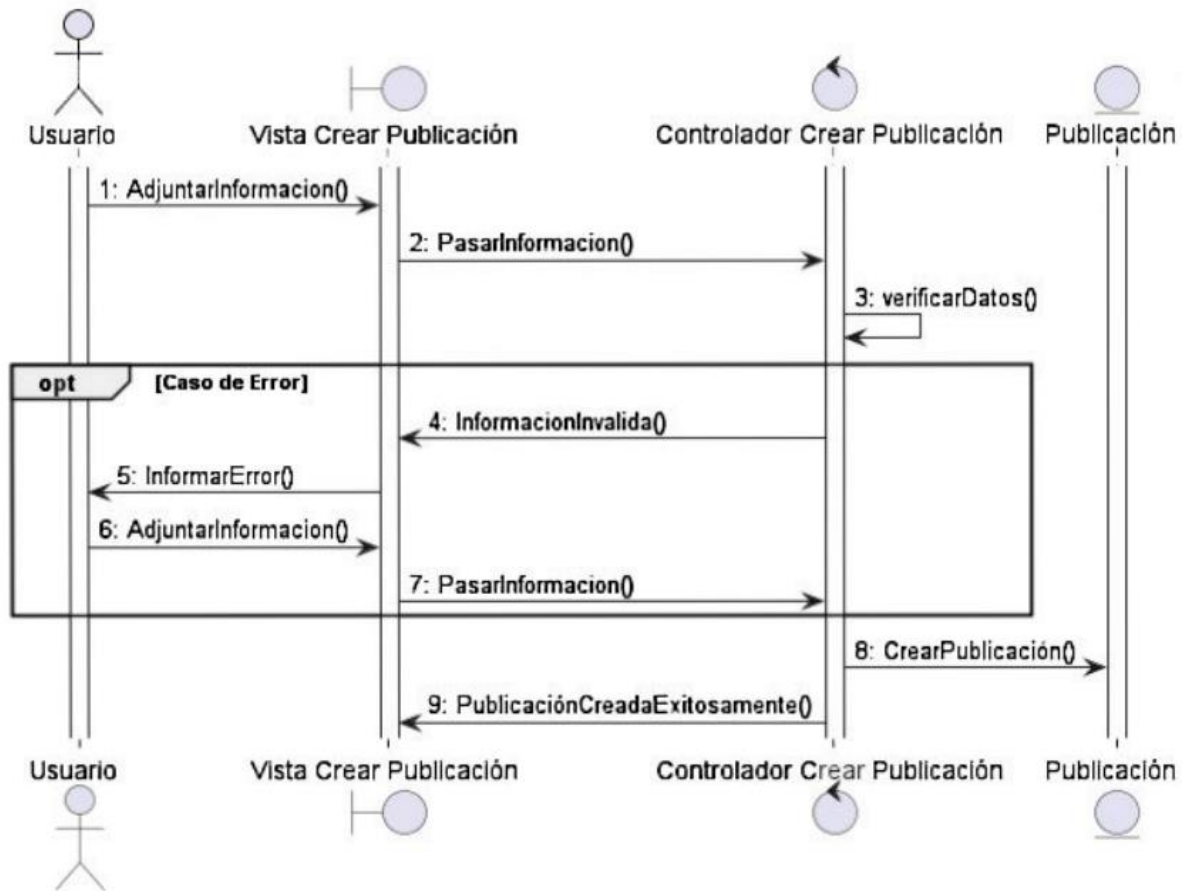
Usuario

Vista Crear Publicación

Controlador Crear Publicación

Publicación

1: AdjuntarInformacion()

2: PasarInformacion()

3: verificarDatos()

opt [Caso de Error]

4: InformacionInvalida()

5: InformarError()

6: AdjuntarInformacion()

7: PasarInformacion()

8: CrearPublicación()

9: PublicaciónCreadaExitosamente()

Usuario

Vista Crear Publicación

Controlador Crear Publicación

Publicación